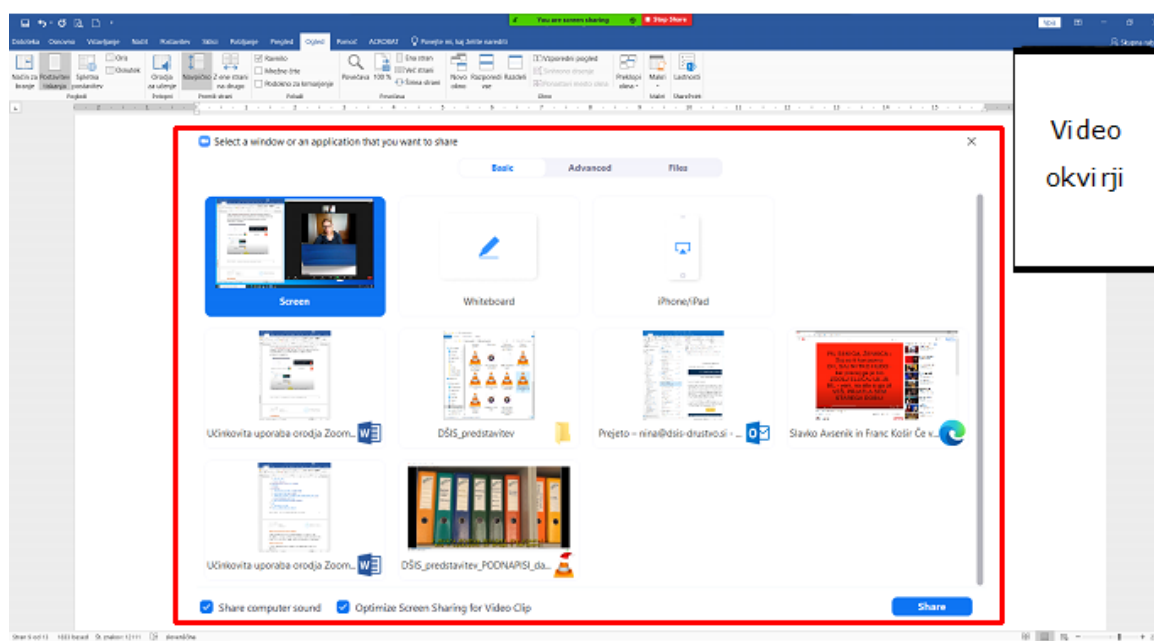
You are screen sharing
Stop Share

Datoteka Osnovno Vstavljanje Načrt Postavitev Sklici Pošiljanje Pregled Ogled Pomoč ACROBAT Povejte mi, kaj želite narediti
Skupna raba

Način za branje Postavitev tiskanja Spletna postavitev Oris Osnutek Pogledi
Orodja za učenje Navpično Z ene strani na drugo Premik strani
Ravnilo Mrežne črte Podokno za krmarjenje Pokaži
Povečava 100 % Ena stran Več strani Širina strani Povečava
Novo okno Razporedi vse Razdeli Vzporedni pogled Sinhrono drsenje Ponastavi mesto okna Okno
Preklopi okna Makri Makri Lastnosti SharePoint

Select a window or an application that you want to share

Basic Advanced Files

Screen
Whiteboard
iPhone/iPad

Učinkovita uporaba orodja Zoom...
DŠIS_predstavitev
Prejeto – nina@dsis-drustvo.si - ...
Slavko Avsenik in Franc Košir Če v...
Učinkovita uporaba orodja Zoom...
DŠIS_predstavitev_PODNAPISI_da...

Share computer sound
Optimize Screen Sharing for Video Clip
Share

Video okvirji

Stran 6 od 13 1683 besed